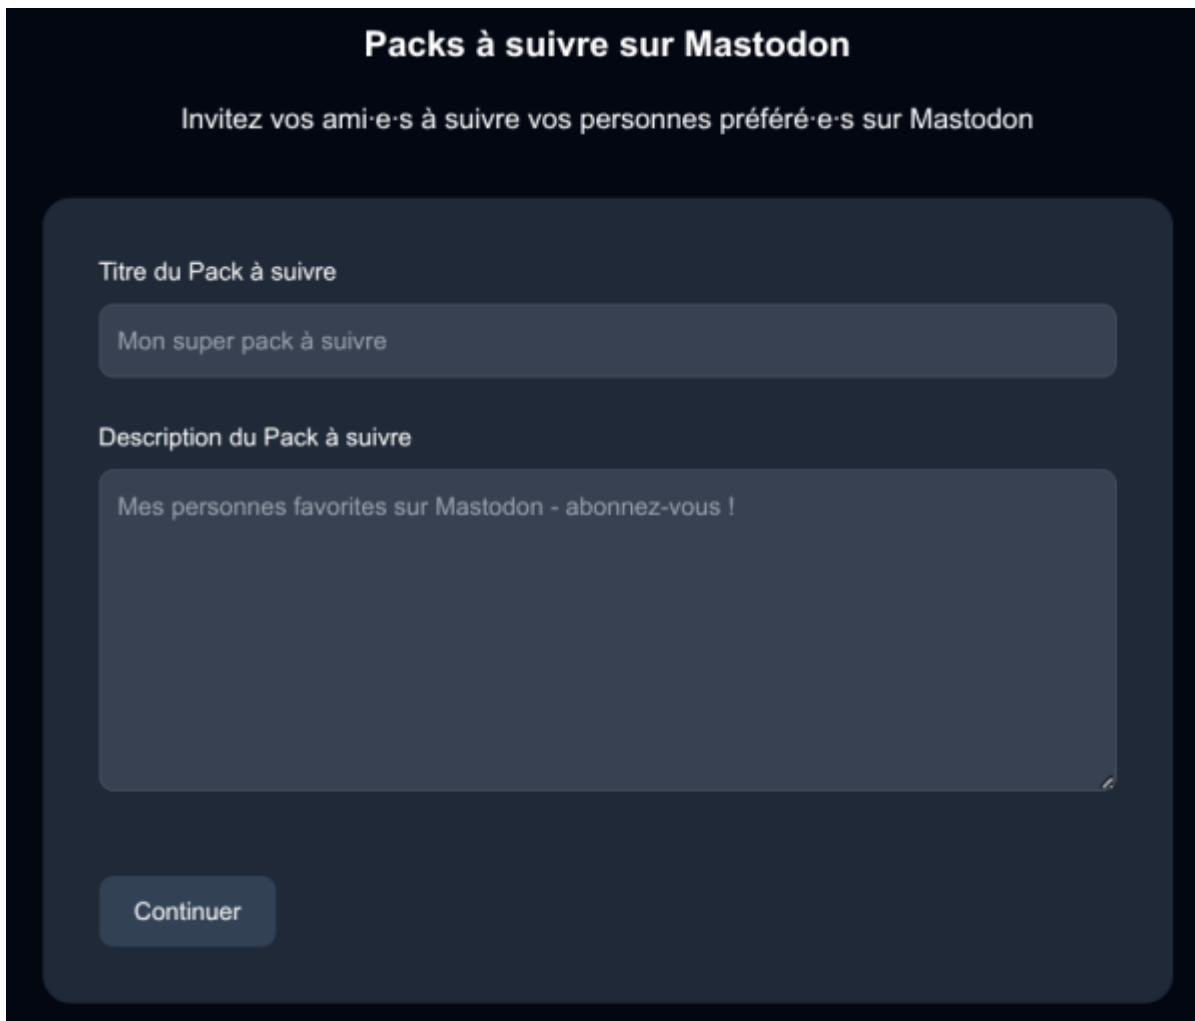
Packs à suivre sur Mastodon

Invitez vos ami·e·s à suivre vos personnes préféré·e·s sur Mastodon

Titre du Pack à suivre

Mon super pack à suivre

Description du Pack à suivre

Mes personnes favorites sur Mastodon - abonnez-vous !

Continuer